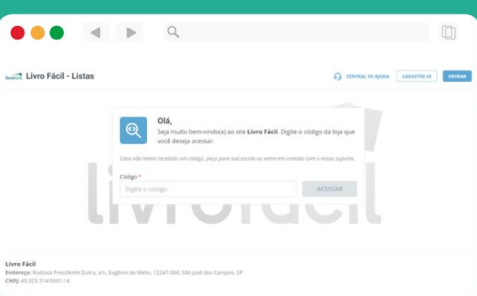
Livro Fácil - Listas

CENTRAL DE AJUDA
CADASTRE-SE
ENTRAR

Olá,
Seja muito bem-vindo(a) ao site **Livro Fácil**. Digite o código da loja que você deseja acessar.

Caso não tenha recebido um código, peça para sua escola ou entre em contato com o nosso suporte.

Código *
Digite o código
ACESSAR

livrofácil

Livro Fácil
Endereço: Rodovia Presidente Dutra, s/n, Eugênio de Mello, 12247-004, São José dos Campos, SP
CNPJ: 49.323.314/0001-14